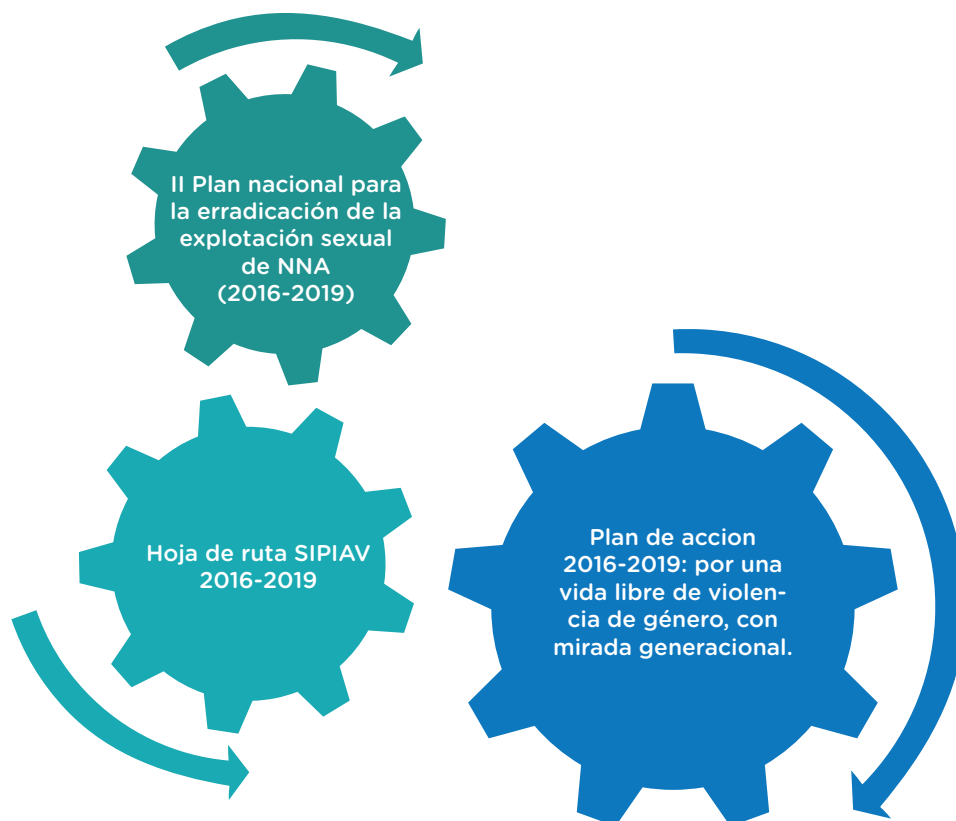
II Plan nacional para la erradicación de la explotación sexual de NNA (2016-2019)

Hoja de ruta SIPIAV 2016-2019

Plan de accion 2016-2019: por una vida libre de violencia de género, con mirada generacional.